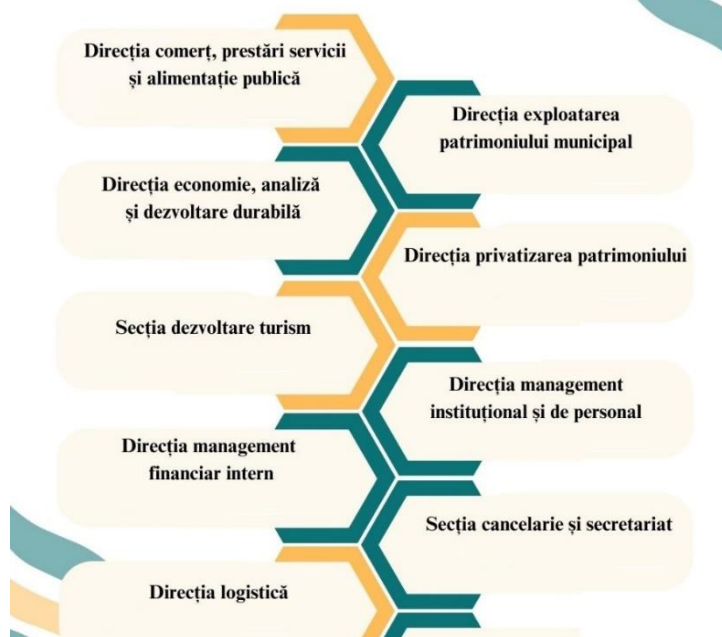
Direcția comerț, prestări servicii și alimentație publică

Direcția exploatarea patrimoniului municipal

Direcția economie, analiză și dezvoltare durabilă

Direcția privatizarea patrimoniului

Secția dezvoltare turism

Direcția management instituțional și de personal

Direcția management financiar intern

Secția cancelarie și secretariat

Direcția logistică